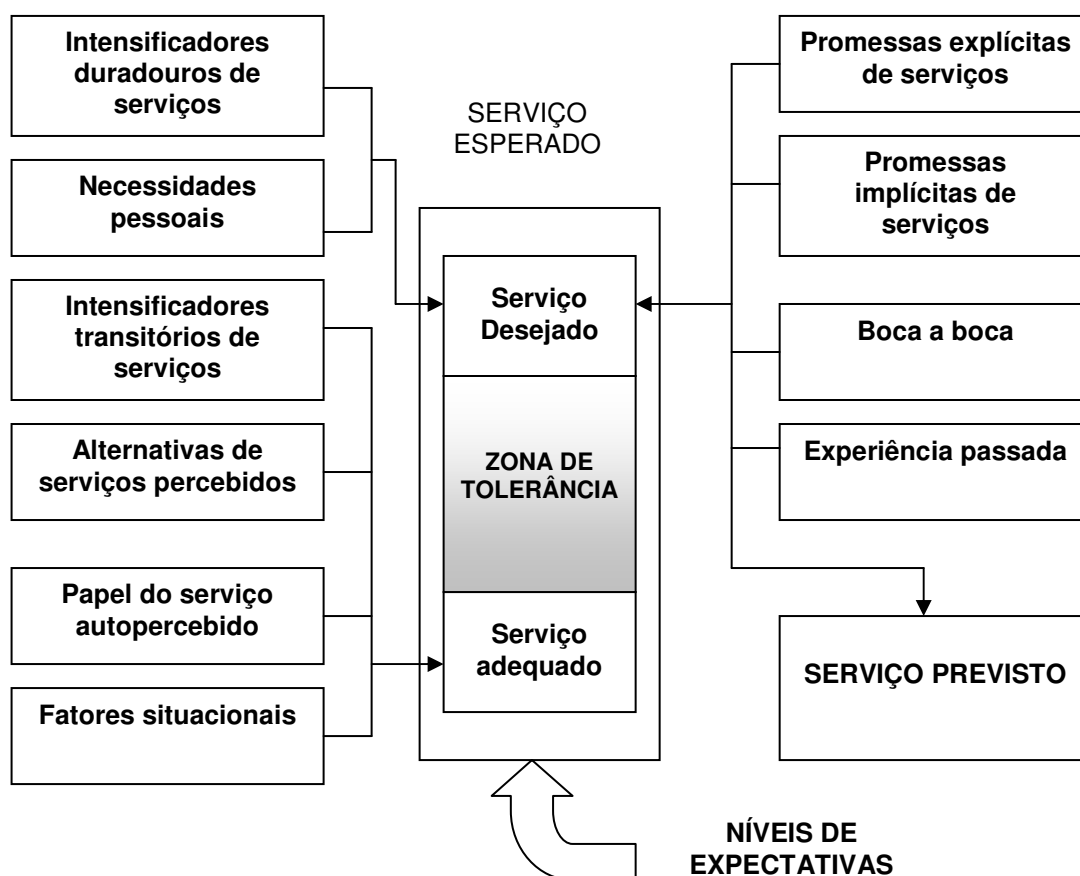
Intensificadores duradouros de serviços

Necessidades pessoais

Intensificadores transitórios de serviços

Alternativas de serviços percebidos

Papel do serviço autopercebido

Fatores situacionais

SERVIÇO ESPERADO

Serviço Desejado

ZONA DE TOLERÂNCIA

Serviço adequado

Promessas explícitas de serviços

Promessas implícitas de serviços

Boca a boca

Experiência passada

SERVIÇO PREVISTO

NÍVEIS DE EXPECTATIVAS